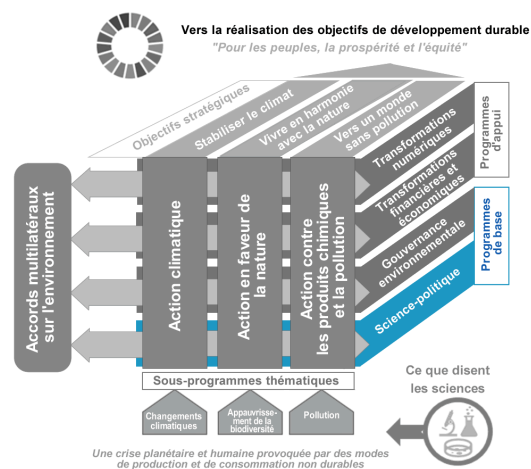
Vers la réalisation des objectifs de développement durable

"Pour les peuples, la prospérité et l'équité"

Objectifs stratégiques

Stabiliser le climat

Vivre en harmonie avec la nature

Vers un monde sans pollution

Programmes d'appui

Transformations numériques

Transformations financières et économiques

Gouvernance environnementale

Science-politique

Programmes de base

Accords multilatéraux sur l'environnement

Action climatique

Action en faveur de la nature

Action contre les produits chimiques et la pollution

Sous-programmes thématiques

Changements climatiques

Appauvrissement de la biodiversité

Pollution

Ce que disent les sciences

Une crise planétaire et humaine provoquée par des modes de production et de consommation non durables